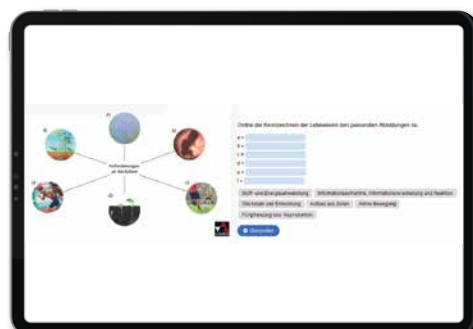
a)

b)

c)

d)

e)

f)

Anforderungen an die Kultur

Ordne die Kennzeichen der Lebewesen den passenden Abbildungen zu.

a =

b =

c =

d =

e =

f =

Stoff- und Energieumwandlung

Informationsaufnahme, Informationsverarbeitung und Reaktion

Wachstum und Entwicklung

Aufbau aus Zellen

Aktive Bewegung

Fortpflanzung bzw. Reproduktion

Überprüfen